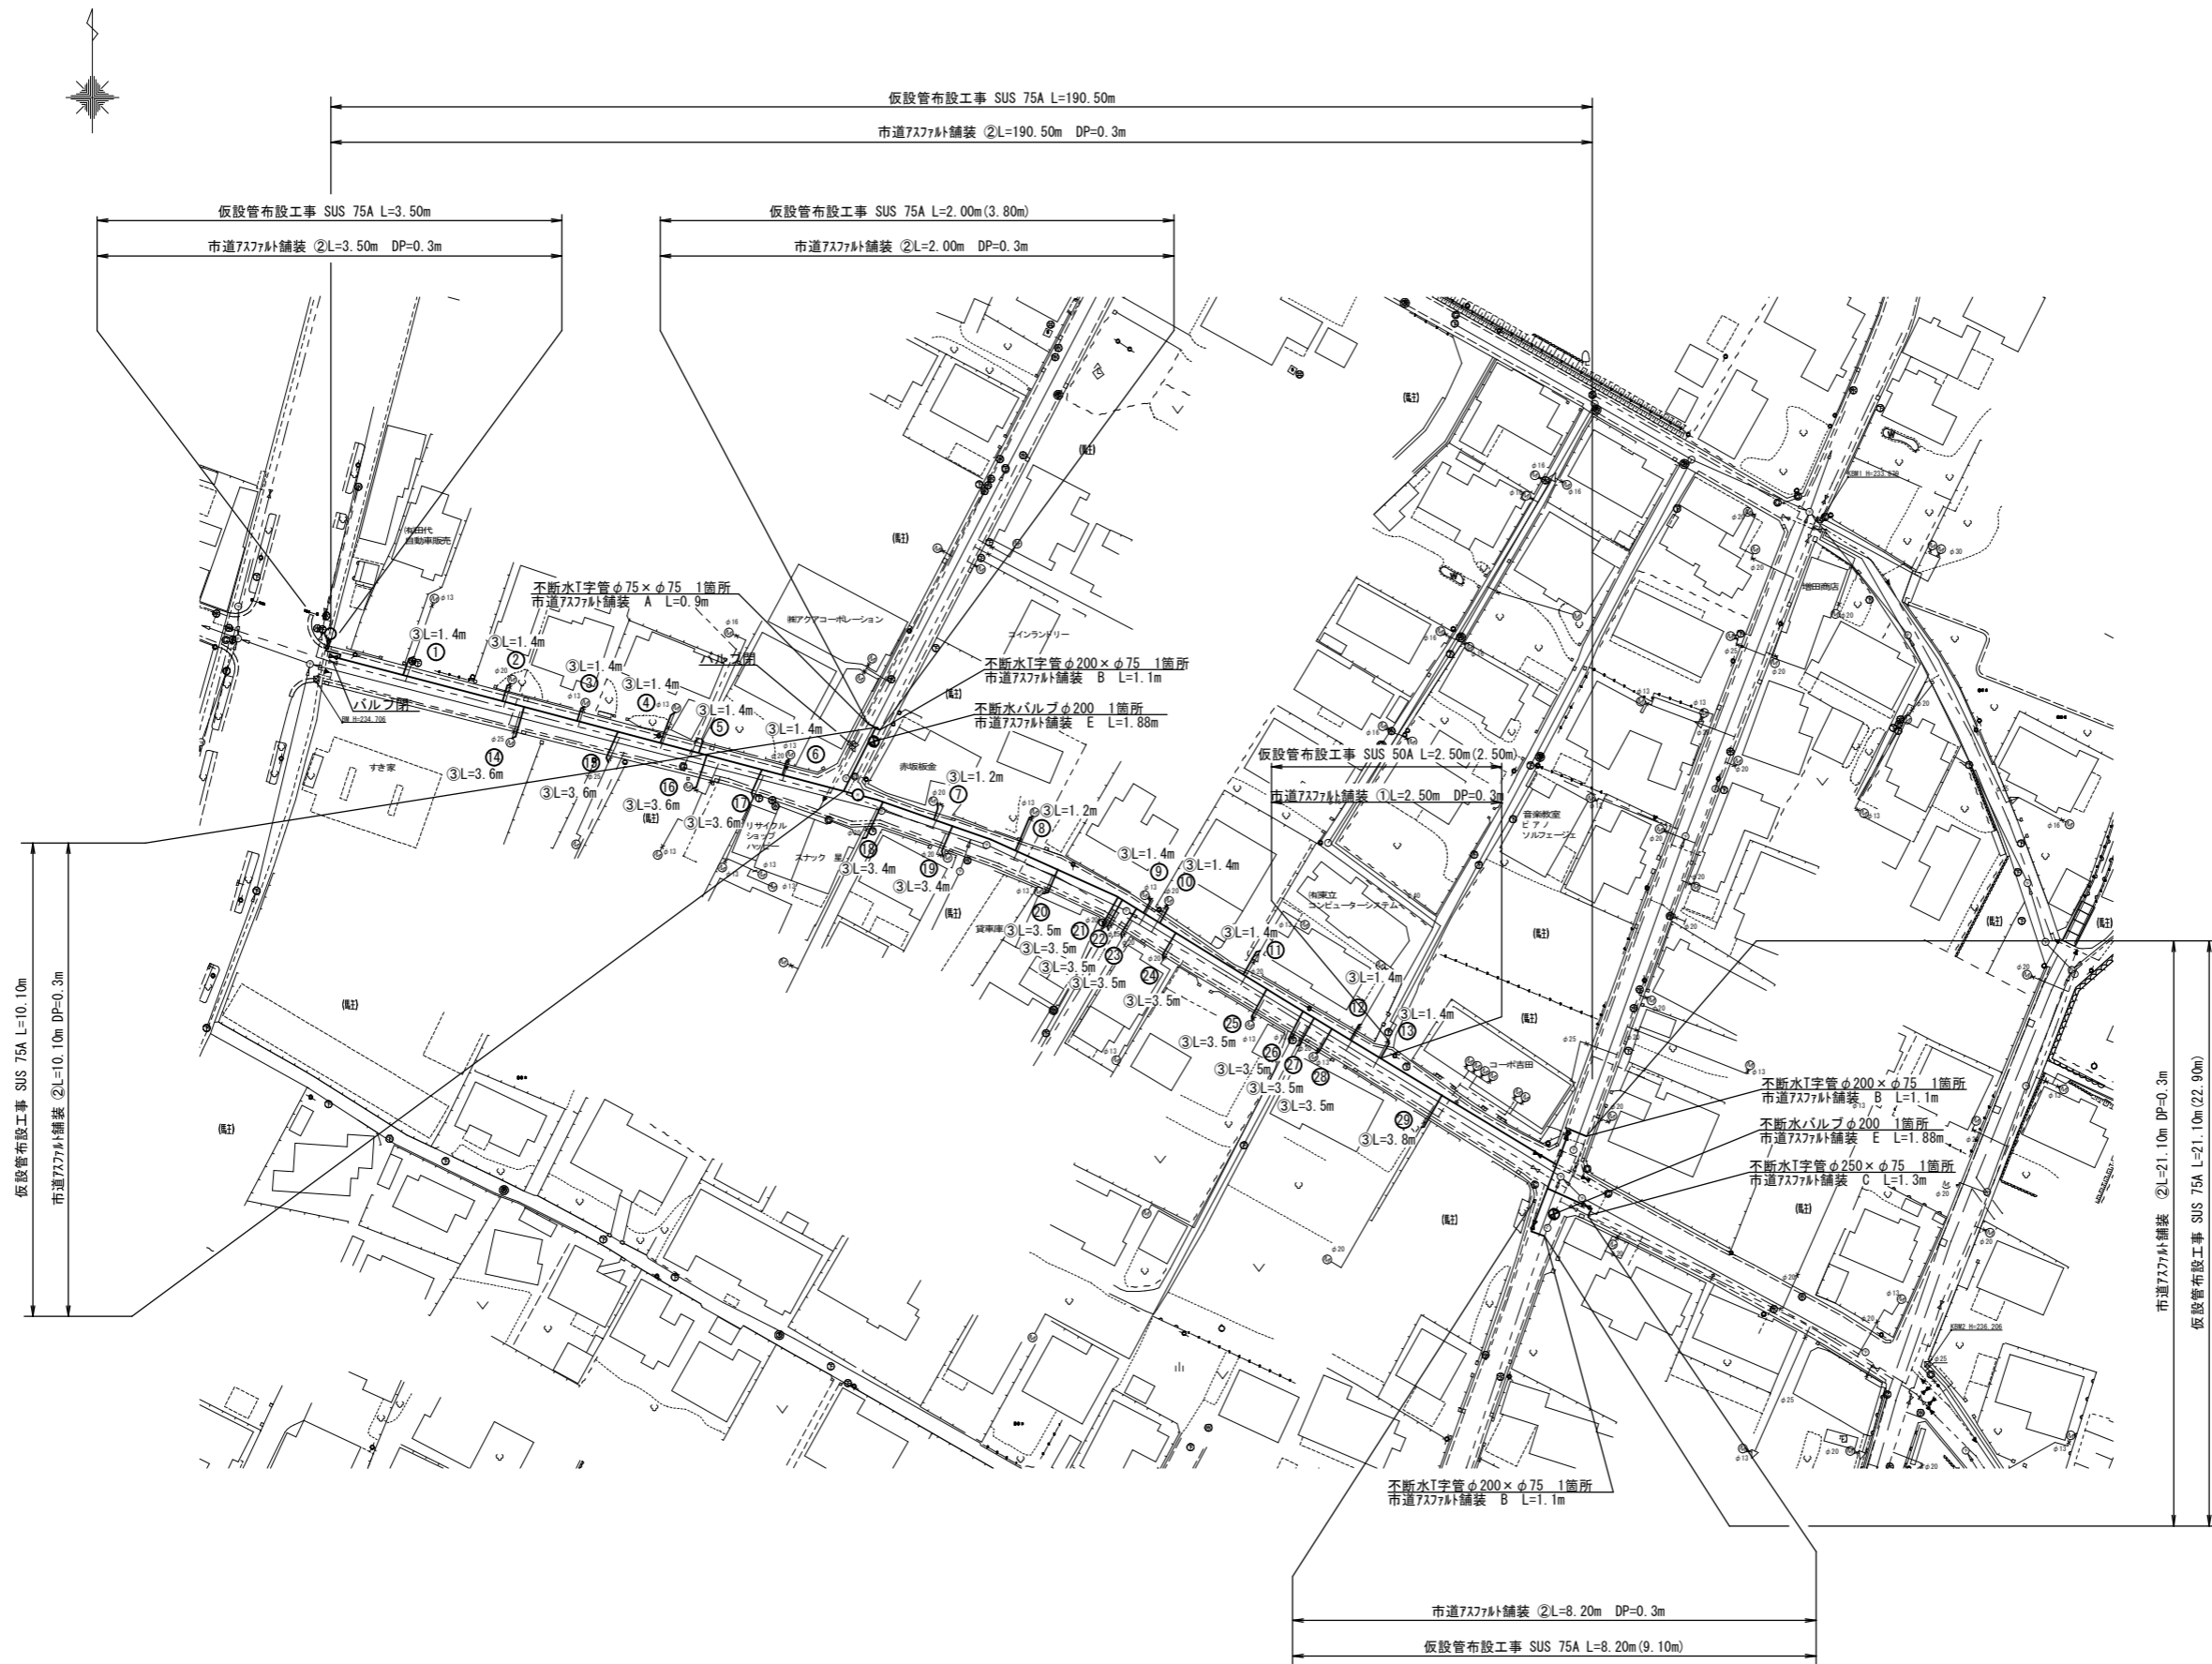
仮設管布設工事 SUS 75A L=190.50m

市道アスファルト舗装 ②L=190.50m DP=0.3m

仮設管布設工事 SUS 75A L=3.50m

市道アスファルト舗装 ②L=3.50m DP=0.3m

仮設管布設工事 SUS 75A L=2.00m(3.80m)

市道アスファルト舗装 ②L=2.00m DP=0.3m

不断水T字管φ75×φ75 1箇所
市道アスファルト舗装 A L=0.9m

バルブ閉

バルブ閉

不断水T字管φ200×φ75 1箇所
市道アスファルト舗装 B L=1.1m

不断水バルブφ200 1箇所
市道アスファルト舗装 E L=1.88m

仮設管布設工事 SUS 50A L=2.50m(2.50m)

市道アスファルト舗装 ①L=2.50m DP=0.3m

③L=1.4m ① ③L=1.4m ② ③L=1.4m ③ ③L=1.4m ④ ③L=1.4m ⑤ ③L=1.4m ⑥ ③L=1.2m ⑦ ③L=1.2m ⑧ ③L=1.4m ⑨ ③L=1.4m ⑩ ③L=1.4m ⑪ ③L=1.4m ⑫ ③L=1.4m ⑬

⑭ ③L=3.6m ⑮ ③L=3.6m ⑯ ③L=3.6m ⑰ ③L=3.6m ⑱ ③L=3.4m ⑲ ③L=3.4m ⑳ ③L=3.5m ㉑ ③L=3.5m ㉒ ③L=3.5m ㉓ ③L=3.5m ㉔ ③L=3.5m ㉕ ③L=3.5m ㉖ ③L=3.5m ㉗ ③L=3.5m ㉘ ③L=3.5m ㉙ ③L=3.8m

すき家
赤坂板金
コインランドリー
スナック 星
リサイクルショップ
貸車庫
音楽教室 ピアノ ソルフェージュ
コーポ吉田
(有)東立 コンピューターシステム
(有)田代 自動車販売
(株)アクアコーポレーション
増田商店
(駐)

仮設管布設工事 SUS 75A L=10.10m
市道アスファルト舗装 ②L=10.10m DP=0.3m

不断水T字管φ200×φ75 1箇所
市道アスファルト舗装 B L=1.1m

不断水バルブφ200 1箇所
市道アスファルト舗装 E L=1.88m

不断水T字管φ250×φ75 1箇所
市道アスファルト舗装 C L=1.3m

市道アスファルト舗装 ②L=21.10m DP=0.3m
仮設管布設工事 SUS 75A L=21.10m(22.90m)

不断水T字管φ200×φ75 1箇所
市道アスファルト舗装 B L=1.1m

市道アスファルト舗装 ②L=8.20m DP=0.3m

仮設管布設工事 SUS 75A L=8.20m(9.10m)